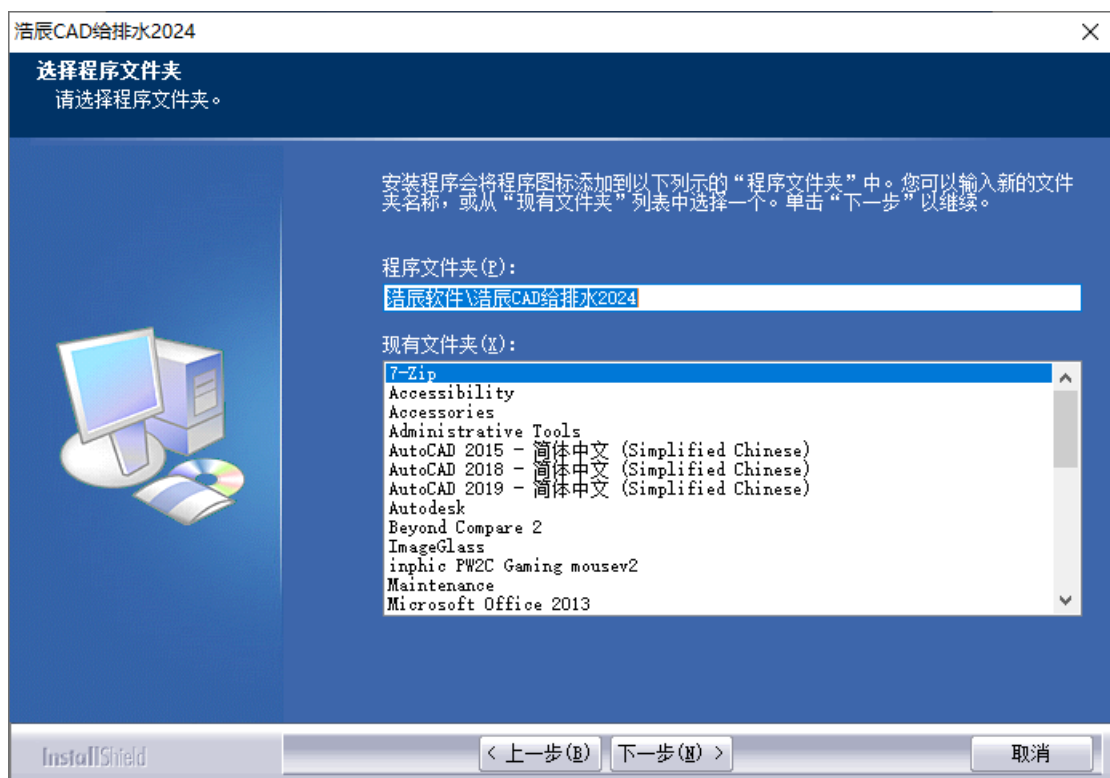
浩辰CAD给排水2024

选择程序文件夹
请选择程序文件夹。

安装程序会将程序图标添加到以下列示的“程序文件夹”中。您可以输入新的文件夹名称，或从“现有文件夹”列表中选择一个。单击“下一步”以继续。

程序文件夹(P):
浩辰软件\浩辰CAD给排水2024

现有文件夹(X):
7-Zip
Accessibility
Accessories
Administrative Tools
AutoCAD 2015 - 简体中文 (Simplified Chinese)
AutoCAD 2018 - 简体中文 (Simplified Chinese)
AutoCAD 2019 - 简体中文 (Simplified Chinese)
Autodesk
Beyond Compare 2
ImageGlass
inphic PW2C Gaming mousev2
Maintenance
Microsoft Office 2013

InstallShield
< 上一步(B)
下一步(N) >
取消